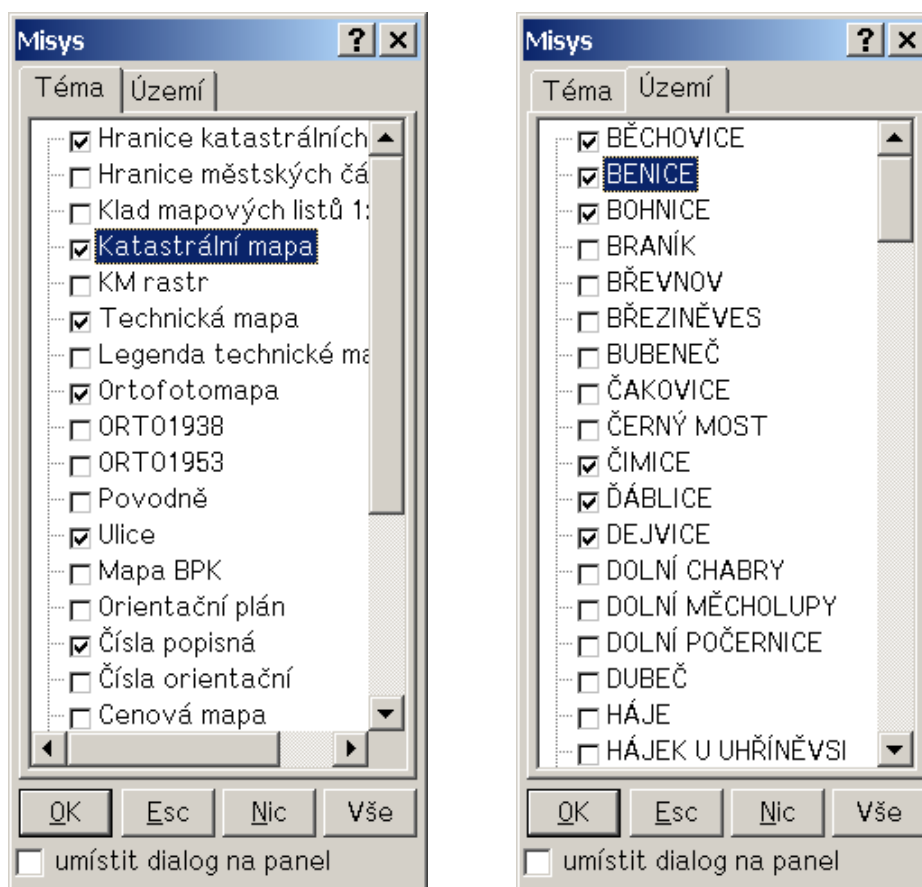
Misys ? ×
Téma Území
Hranice katastrálních
Hranice městských čá
Klad mapových listů 1:
Katastrální mapa
KM rastr
Technická mapa
Legenda technické ma
Ortofotomapa
ORTO1938
ORTO1953
Povodně
Ulice
Mapa BPK
Orientační plán
Čísla popisná
Čísla orientační
Cenová mapa
OK Esc Nic Vše
umístit dialog na panel

Misys ? ×
Téma Území
BĚCHOVICE
BENICE
BOHNICE
BRANÍK
BŘEVNOV
BŘEZINĚVES
BUBENEČ
ČAKOVICE
ČERNÝ MOST
ČIMICE
ĎÁBLICE
DEJVICE
DOLNÍ CHABRY
DOLNÍ MĚCHOLUPY
DOLNÍ POČERNICE
DUBEČ
HÁJE
HÁJEK U UHŘÍNĚVSI
OK Esc Nic Vše
umístit dialog na panel